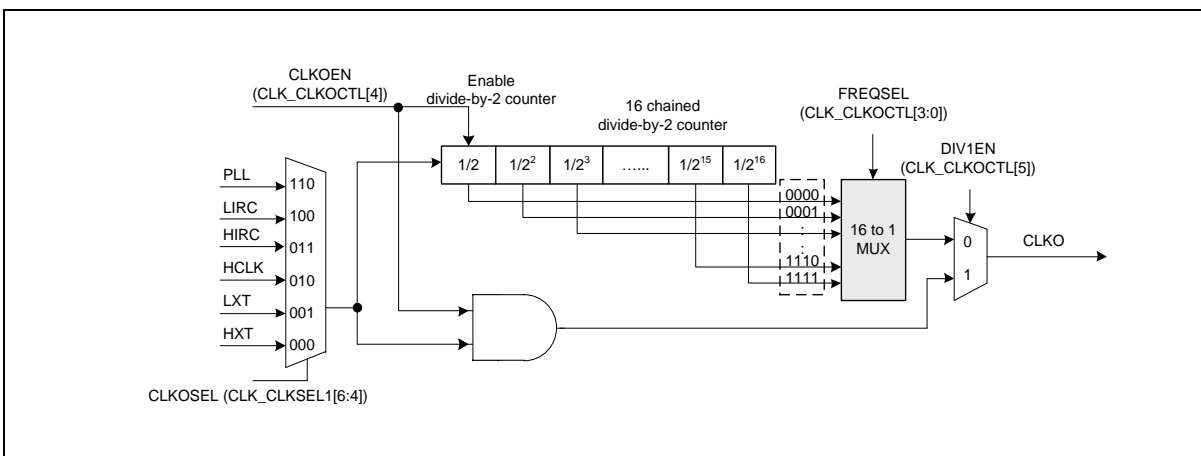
CLKOEN (CLK_CLKOCTL[4])

Enable divide-by-2 counter

16 chained divide-by-2 counter

FREQSEL (CLK_CLKOCTL[3:0])

DIV1EN (CLK_CLKOCTL[5])

PLL 110

LIRC 100

HIRC 011

HCLK 010

LXT 001

HXT 000

| 1/2 | $1/2^2$ | $1/2^3$ | …… | $1/2^{15}$ | $1/2^{16}$ |
|---|---|---|---|---|---|

0000
0001
:
:
1110
1111

16 to 1 MUX

0
1

CLKO

CLKOSEL (CLK_CLKSEL1[6:4])